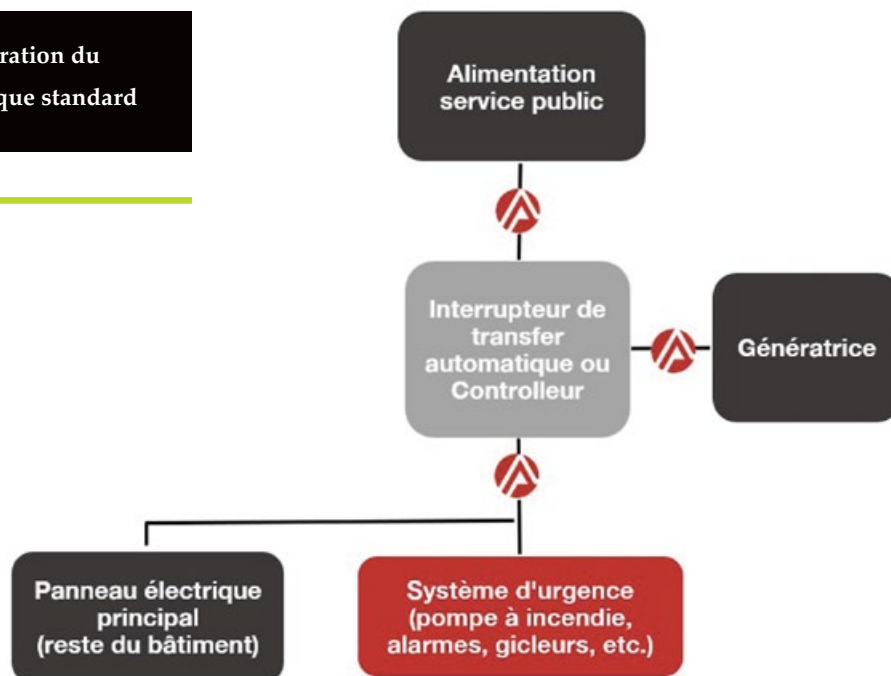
ration du
que standard

Alimentation service public

Interrupteur de transfer automatique ou Controlleur

Génératrice

Panneau électrique principal (reste du bâtiment)

Système d'urgence (pompe à incendie, alarmes, gicleurs, etc.)